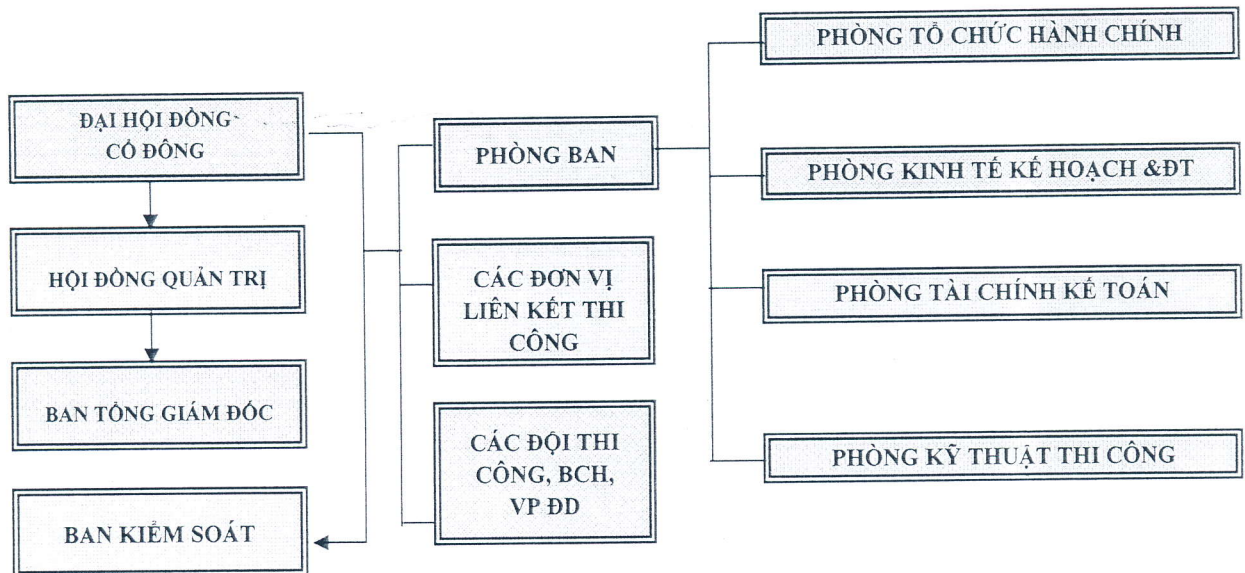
ĐẠI HỘI ĐỒNG CỔ ĐÔNG

HỘI ĐỒNG QUẢN TRỊ

BAN TỔNG GIÁM ĐỐC

BAN KIỂM SOÁT

PHÒNG BAN

CÁC ĐƠN VỊ LIÊN KẾT THI CÔNG

CÁC ĐỘI THI CÔNG, BCH, VP ĐD

PHÒNG TỔ CHỨC HÀNH CHÍNH

PHÒNG KINH TẾ KẾ HOẠCH &ĐT

PHÒNG TÀI CHÍNH KẾ TOÁN

PHÒNG KỸ THUẬT THI CÔNG